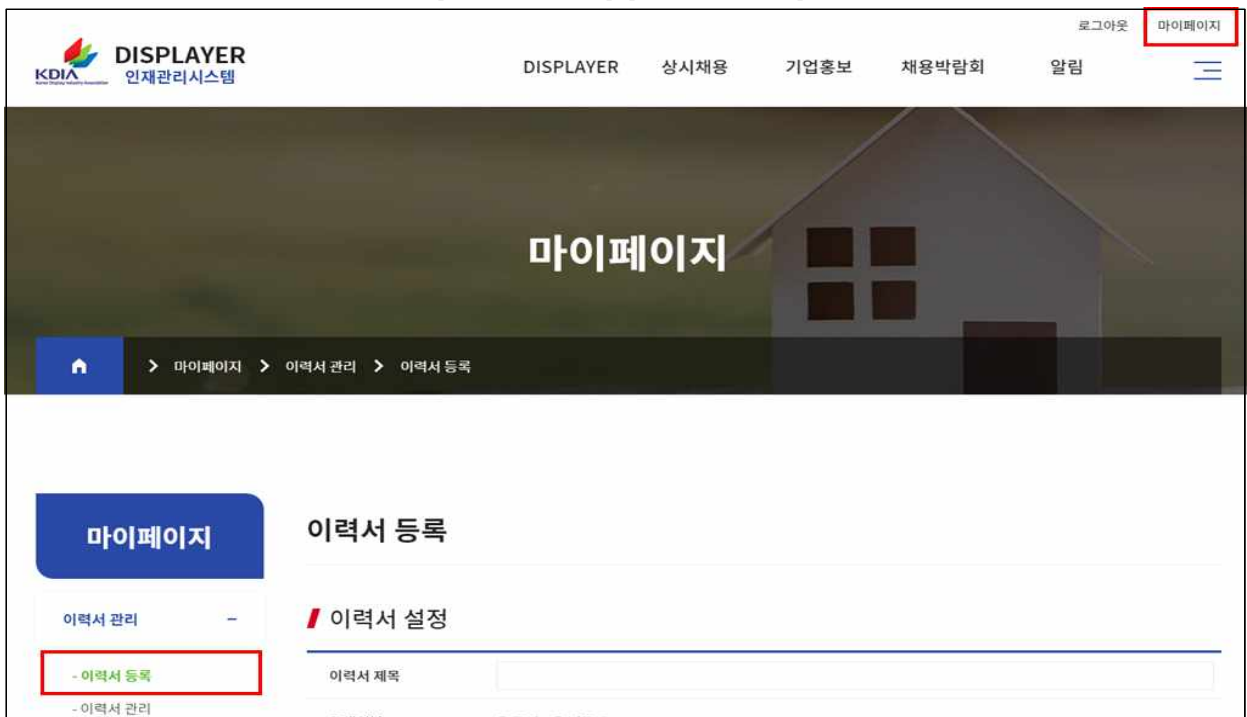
로그아웃 마이페이지

KDIA Korea Display Industry Association DISPLAYER 인재관리시스템

DISPLAYER 상시채용 기업홍보 채용박람회 알림

마이페이지

> 마이페이지 > 이력서 관리 > 이력서 등록

마이페이지

이력서 관리 −

- 이력서 등록

- 이력서 관리

이력서 등록

이력서 설정

이력서 제목